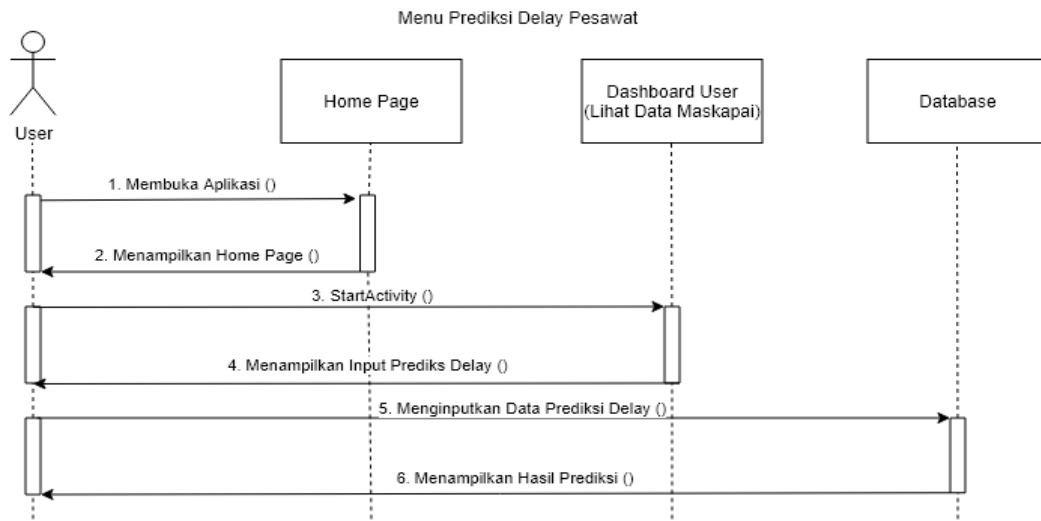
Menu Prediksi Delay Pesawat

User

Home Page

Dashboard User
(Lihat Data Maskapai)

Database

1. Membuka Aplikasi ()

2. Menampilkan Home Page ()

3. StartActivity ()

4. Menampilkan Input Prediks Delay ()

5. Menginputkan Data Prediksi Delay ()

6. Menampilkan Hasil Prediksi ()